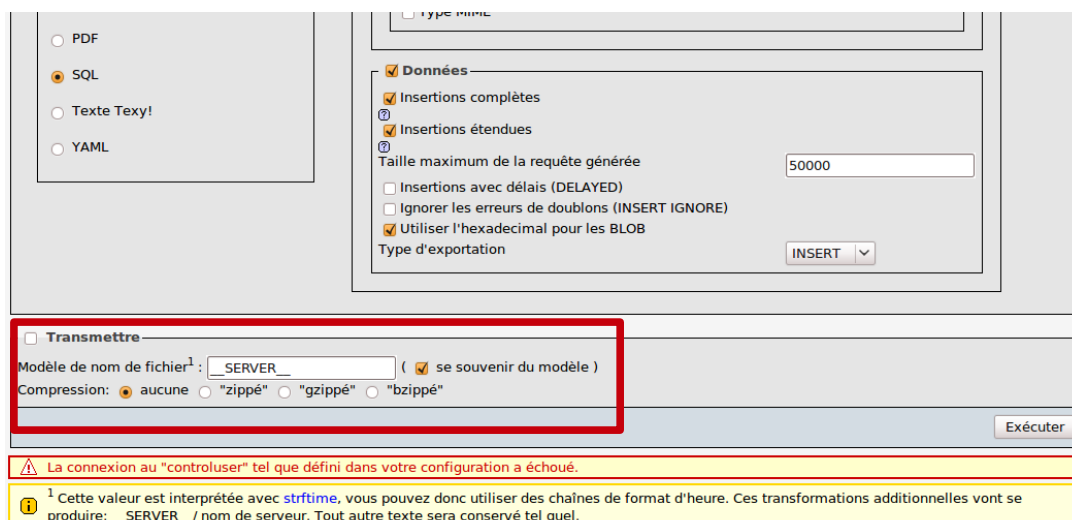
PDF

SQL

Texte Texy!

YAML

Type MIME

Données

Insertions complètes

Insertions étendues

Taille maximum de la requête générée 50000

Insertions avec délais (DELAYED)

Ignorer les erreurs de doublons (INSERT IGNORE)

Utiliser l'hexadecimal pour les BLOB

Type d'exportation INSERT

Transmettre

Modèle de nom de fichier$^1$ : __SERVER__ ( se souvenir du modèle )

Compression: aucune "zippé" "gzippé" "bzippé"

Exécuter

La connexion au "controluser" tel que défini dans votre configuration a échoué.

$^1$ Cette valeur est interprétée avec strftime, vous pouvez donc utiliser des chaînes de format d'heure. Ces transformations additionnelles vont se produire: __SERVER__/ nom de serveur. Tout autre texte sera conservé tel quel.